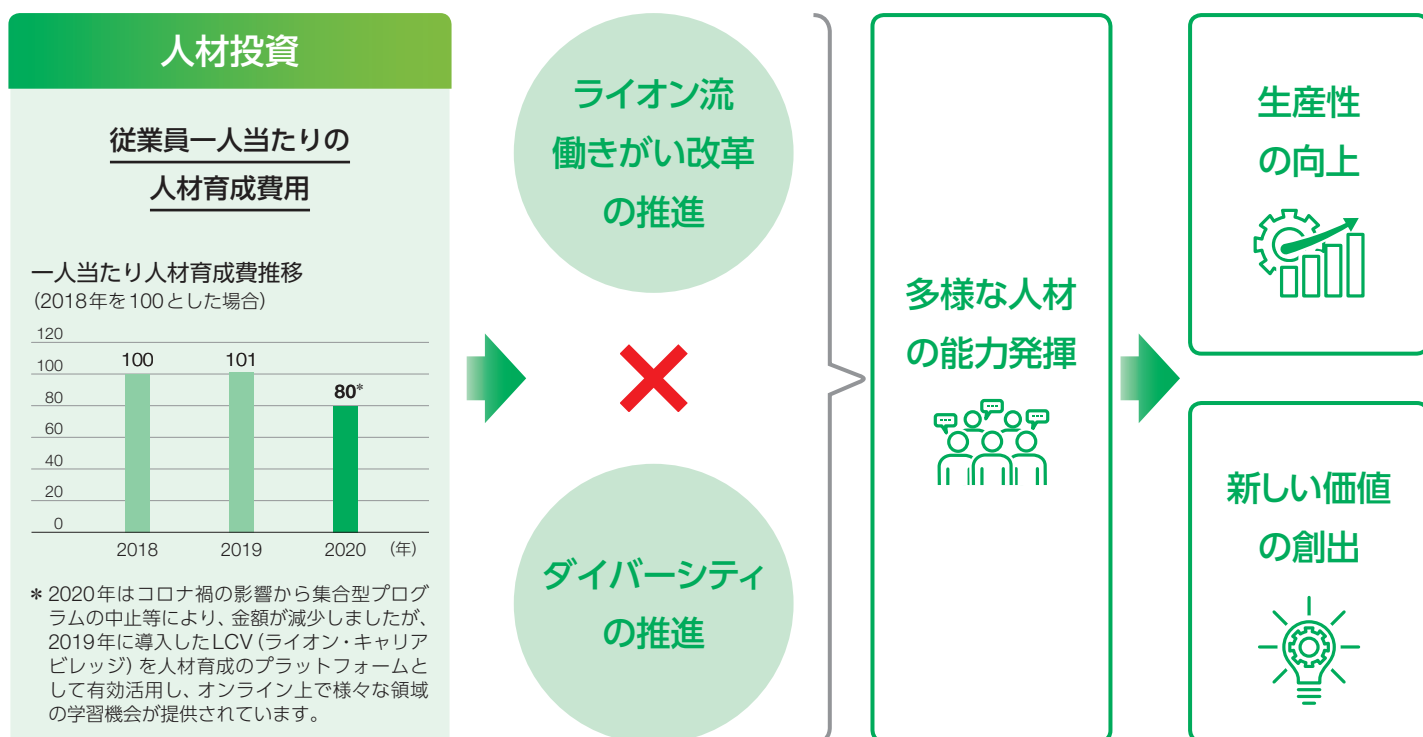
人材投資

従業員一人当たりの
人材育成費用

一人当たり人材育成費推移
(2018年を100とした場合)

120
100
80
60
40
20
0

100
101
80*

2018
2019
2020
(年)

＊2020年はコロナ禍の影響から集合型プログラムの中止等により、金額が減少しましたが、2019年に導入したLCV(ライオン・キャリアビレッジ)を人材育成のプラットフォームとして有効活用し、オンライン上で様々な領域の学習機会が提供されています。

ライオン流
働きがい改革
の推進

ダイバーシティ
の推進

多様な人材
の能力発揮

生産性
の向上

新しい価値
の創出